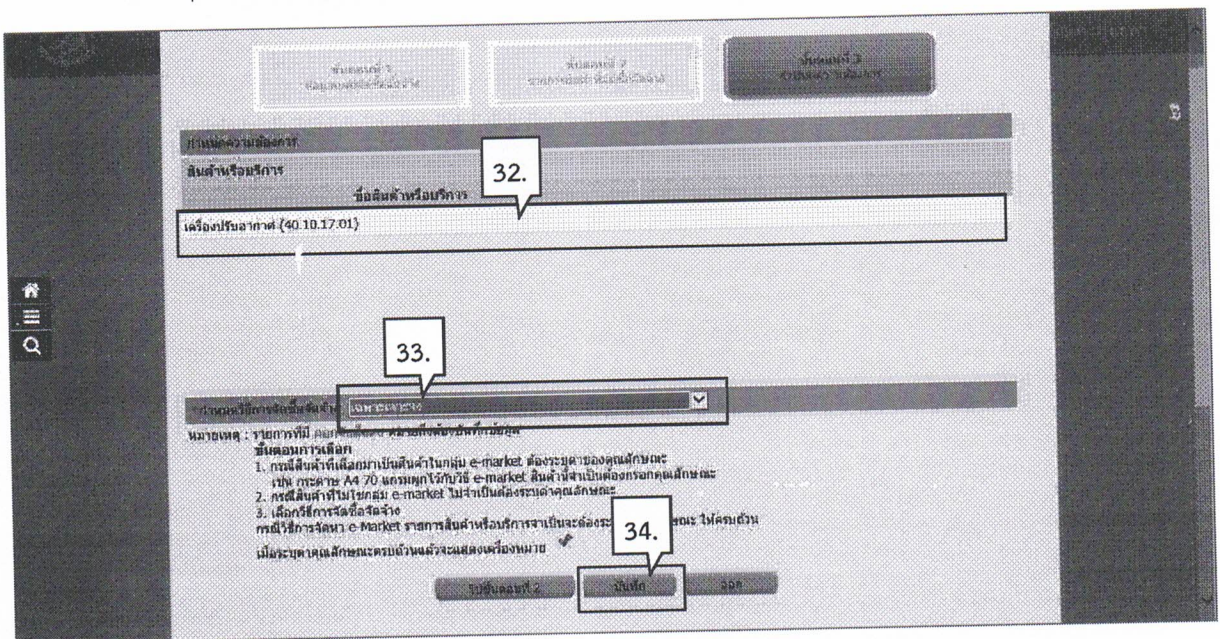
ขั้นตอนที่ 1 ข้อมูลโครงการ | ขั้นตอนที่ 2 รายการสินค้าที่จะซื้อ | ขั้นตอนที่ 3 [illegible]

กำหนดความต้องการ

สินค้าหรือบริการ

32.

ชื่อสินค้าหรือบริการ

เครื่องปรับอากาศ (40.10.17.01)

33.

กำหนดวิธีการจัดซื้อจัดจ้าง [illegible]

หมายเหตุ : รายการที่มี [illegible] หมายถึงต้องบันทึกข้อมูล

ขั้นตอนการเลือก

1. กรณีสินค้าที่เลือกมาเป็นสินค้าในกลุ่ม e-market ต้องระบุค่าของคุณลักษณะ เช่น กระดาษ A4 70 แกรมถูกใช้กับวิธี e-market สินค้าที่จำเป็นต้องกรอกคุณลักษณะ

2. กรณีสินค้าที่ไม่ใช่กลุ่ม e-market ไม่จำเป็นต้องระบุค่าคุณลักษณะ

3. เลือกวิธีการจัดซื้อจัดจ้าง

กรณีวิธีการจัดหา e-Market รายการสินค้าหรือบริการจำเป็นจะต้องระ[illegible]ษณะ ให้ครบถ้วน

34.

เมื่อระบุคุณลักษณะครบถ้วนแล้วจะแสดงเครื่องหมาย

ไปขั้นตอนที่ 2 | บันทึก | ออก